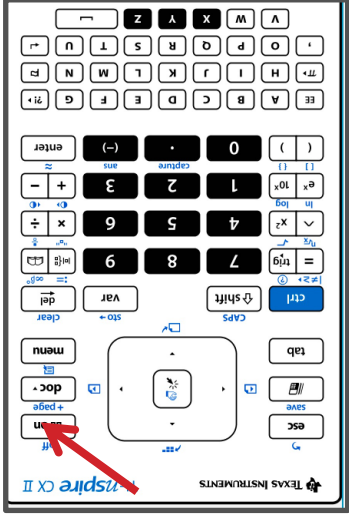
V W X Y Z
, O P Q R S T U
π H I J K L M N
?!▸ A B C D E F G EE
enter (–) . 0 ( )
≈ ans capture { } [ ]
– + 3 2 1 $10^x$ $e^x$
log ln
÷ × 6 5 4 $x^2$ ^
trig 9 8 7 =
del var shift ctrl
clear sto→ CAPS
menu tab
doc▸ save
+ page
on esc
TEXAS INSTRUMENTS
nspire CX II